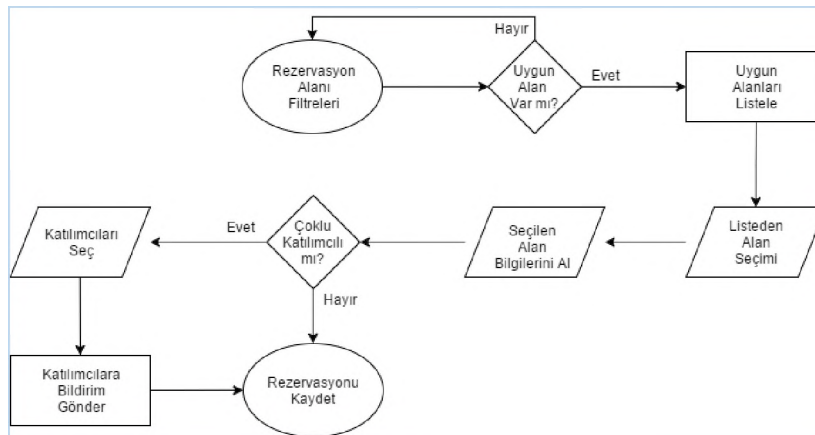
Hayır

Rezervasyon Alanı Filtreleri

Uygun Alan Var mı?

Evet

Uygun Alanları Listele

Listeden Alan Seçimi

Seçilen Alan Bilgilerini Al

Çoklu Katılımcılı mı?

Evet

Katılımcıları Seç

Hayır

Katılımcılara Bildirim Gönder

Rezervasyonu Kaydet